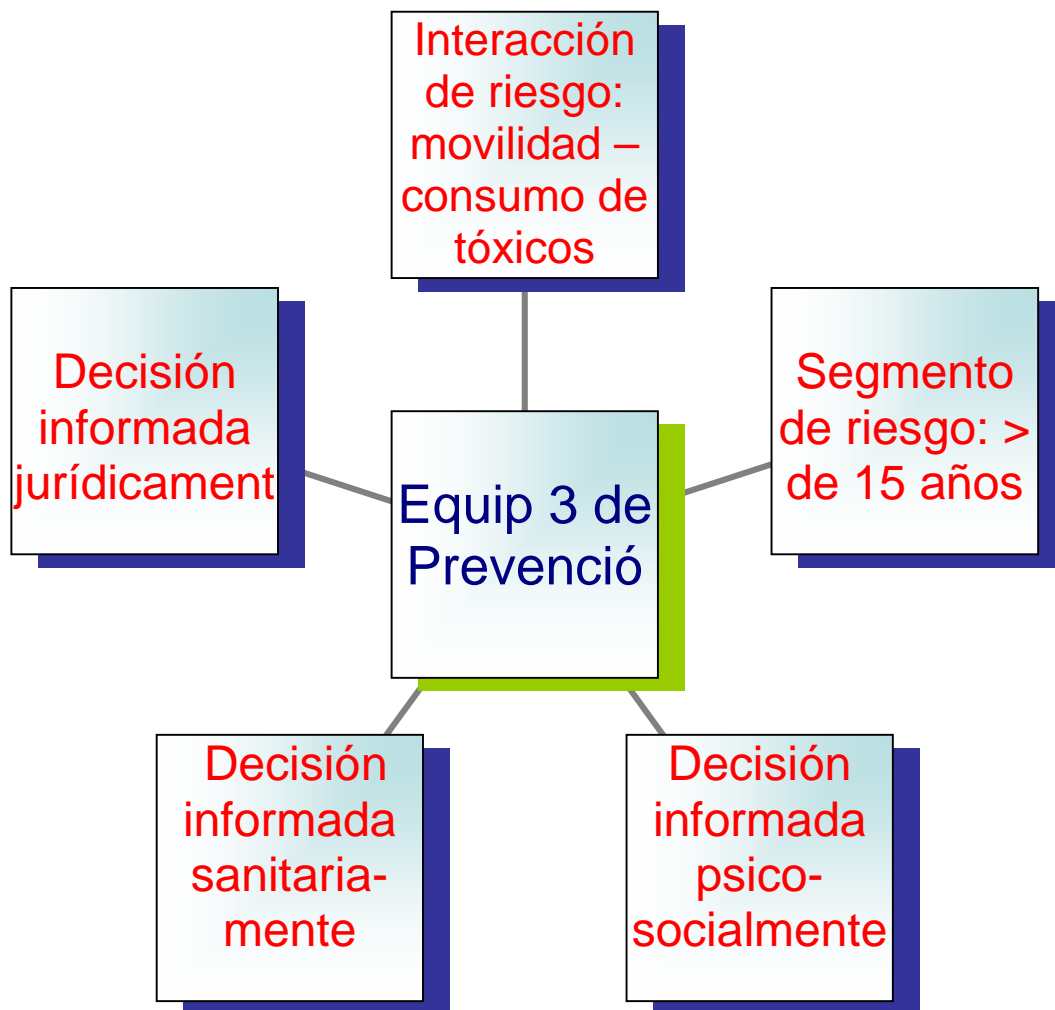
Interacción de riesgo: movilidad – consumo de tóxicos

Decisión informada jurídicament

Equip 3 de Prevenció

Segmento de riesgo: > de 15 años

Decisión informada sanitaria-mente

Decisión informada psico-socialmente